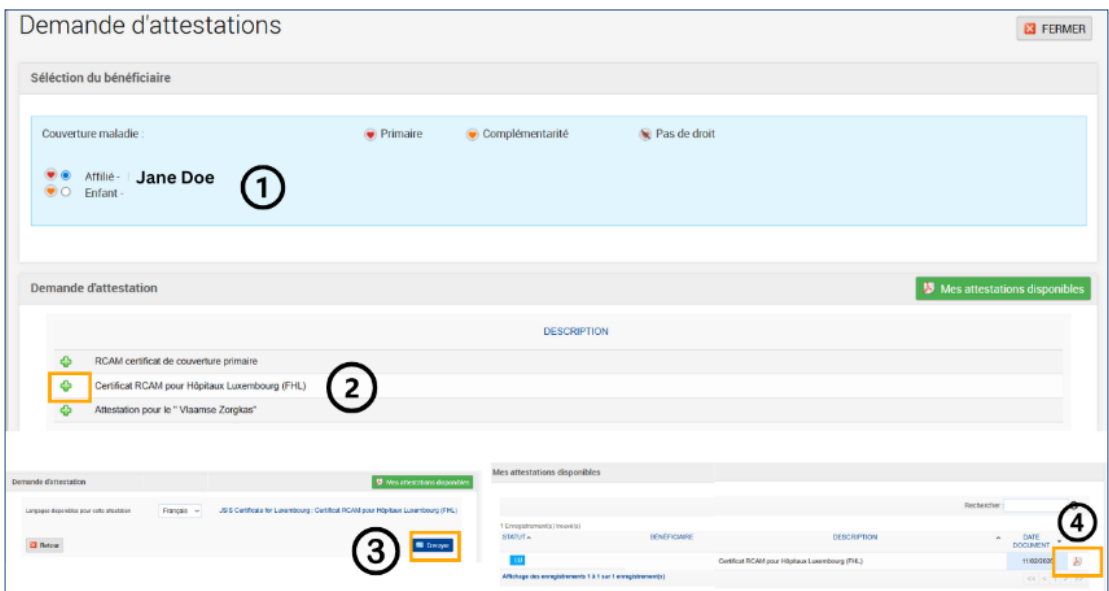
Demande d'attestations

FERMER

Sélection du bénéficiaire

Couverture maladie :

Primaire

Complémentarité

Pas de droit

Affilié - Jane Doe

Enfant -

1

Demande d'attestation

Mes attestations disponibles

DESCRIPTION

RCAM certificat de couverture primaire

Certificat RCAM pour Hôpitaux Luxembourg (FHL)

2

Attestation pour le " Vlaamse Zorgkas"

Demande d'attestation

Mes attestations disponibles

Langages disponibles pour cette attestation

Français

JSIS Certificate for Luxembourg : Certificat RCAM pour Hôpitaux Luxembourg (FHL)

Retour

3

Envoyer

Mes attestations disponibles

Rechercher

4

1 Enregistrement(s) trouvé(s)

| STATUT | BÉNÉFICIAIRE | DESCRIPTION | DATE DOCUMENT |  |
|---|---|---|---|---|
| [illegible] |  | Certificat RCAM pour Hôpitaux Luxembourg (FHL) | 11/02/202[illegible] |  |

Affichage des enregistrements 1 à 1 sur 1 enregistrement(s)